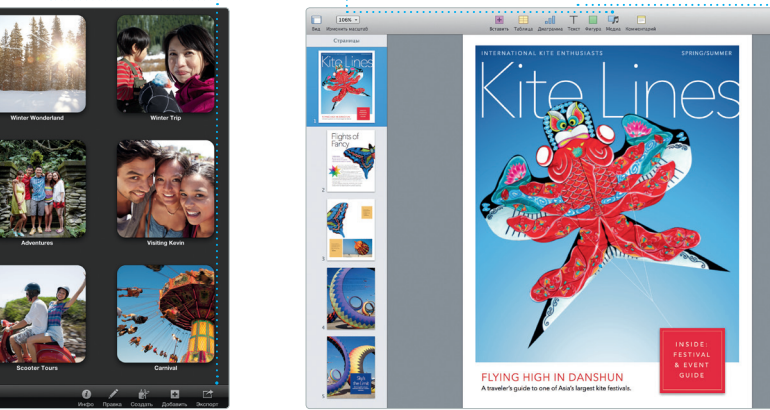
Winter Wonderland
Winter Trip
Adventures
Visiting Kevin
Scooter Tours
Carnival
Инфо Правка Создать Добавить Экспорт

Вид
206%
Изменить масштаб
Вставить Таблица Диаграмма Текст Фигура Медиа Комментарий
Страницы
Kite Lines
Flights of Fancy
1
2
3
4
5
INTERNATIONAL KITE ENTHUSIASTS
SPRING/SUMMER
Kite Lines
INSIDE: FESTIVAL & EVENT GUIDE
FLYING HIGH IN DANSHUN
A traveler's guide to one of Asia's largest kite festivals.